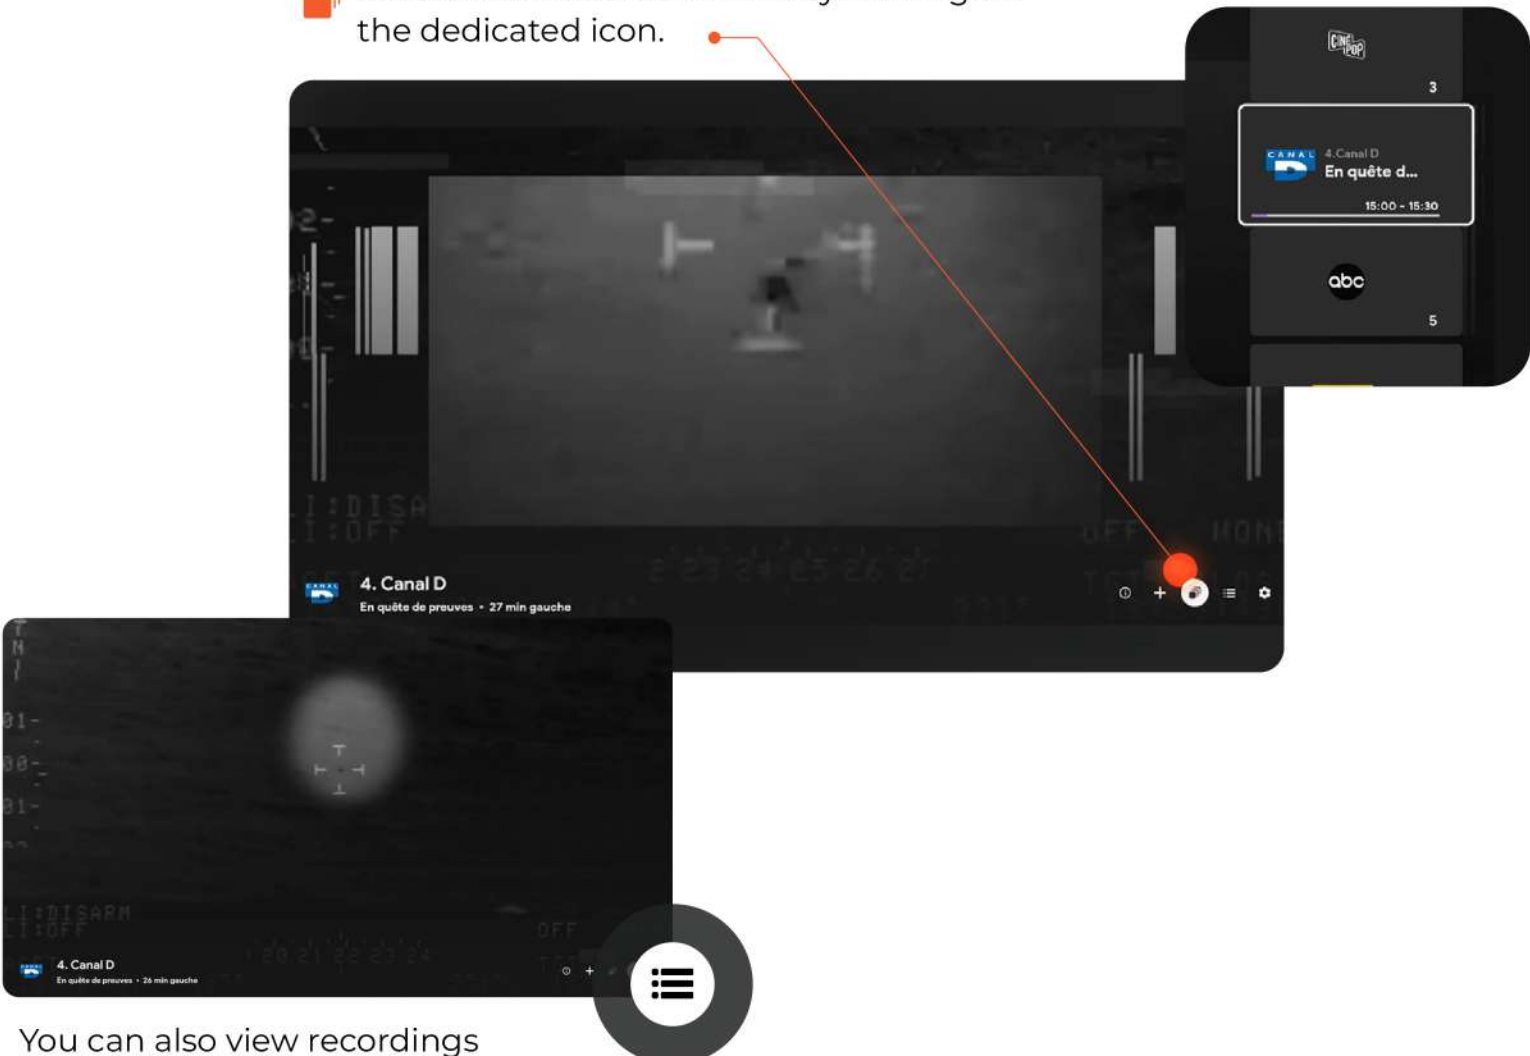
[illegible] the dedicated icon.

CINE POP

3

CANAL D 4.Canal D
En quête d...
15:00 - 15:30

abc

5

4. Canal D
En quête de preuves • 27 min gauche

4. Canal D
En quête de preuves • 26 min gauche

You can also view recordings